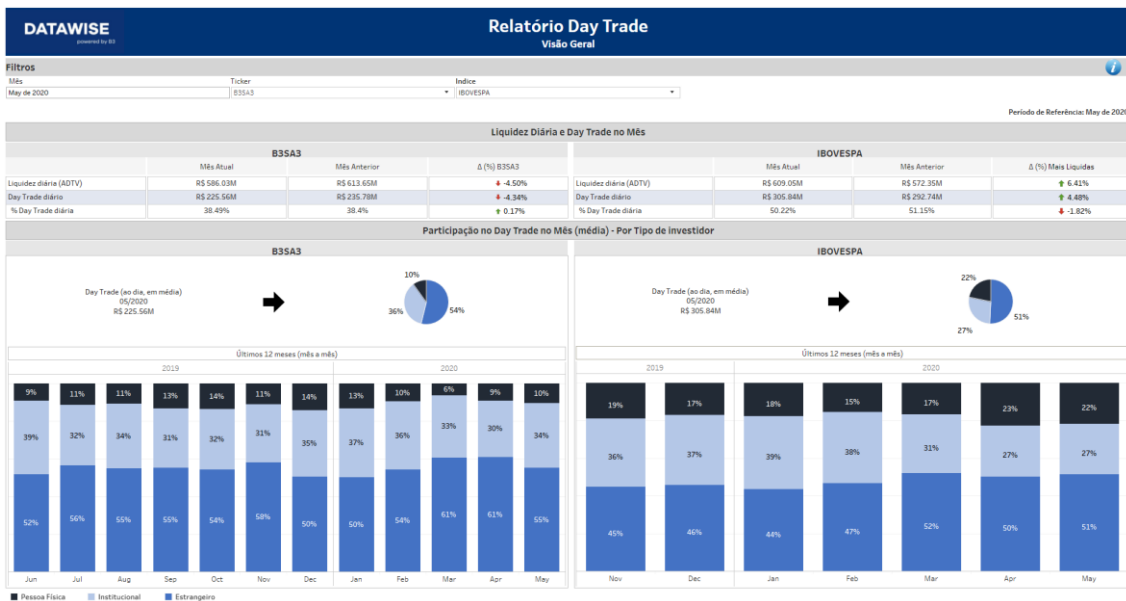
DATAWISE
powered by B3

Relatório Day Trade
Visão Geral

Filtros
Mês
May de 2020
Ticker
B3SA3
Indice
IBOVESPA

Período de Referência: May de 2020

Liquidez Diária e Day Trade no Mês

B3SA3

| | Mês Atual | Mês Anterior | Δ (%) B3SA3 |
|---|---|---|---|
| Liquidez diária (ADTV) | R$ 586.03M | R$ 613.65M | -4.50% |
| Day Trade diário | R$ 225.56M | R$ 235.78M | -4.34% |
| % Day Trade diária | 38.49% | 38.4% | 0.17% |

IBOVESPA

| | Mês Atual | Mês Anterior | Δ (%) Mais Liquidas |
|---|---|---|---|
| Liquidez diária (ADTV) | R$ 609.05M | R$ 572.35M | 6.41% |
| Day Trade diário | R$ 305.84M | R$ 292.74M | 4.48% |
| % Day Trade diária | 50.22% | 51.15% | -1.82% |

Participação no Day Trade no Mês (média) - Por Tipo de investidor

B3SA3

Day Trade (ao dia, em média)
05/2020
R$ 225.56M

10%
36%
54%

Últimos 12 meses (mês a mês)
2019
2020

9% 11% 11% 13% 14% 11% 14% 13% 10% 6% 9% 10%
39% 32% 34% 31% 32% 31% 35% 37% 36% 33% 30% 34%
52% 56% 55% 55% 54% 58% 50% 50% 54% 61% 61% 55%
Jun Jul Aug Sep Oct Nov Dec Jan Feb Mar Apr May

IBOVESPA

Day Trade (ao dia, em média)
05/2020
R$ 305.84M

22%
27%
51%

Últimos 12 meses (mês a mês)
2019
2020

19% 17% 18% 15% 17% 23% 22%
36% 37% 39% 38% 31% 27% 27%
45% 46% 44% 47% 52% 50% 51%
Nov Dec Jan Feb Mar Apr May

Pessoa Física
Institucional
Estrangeiro